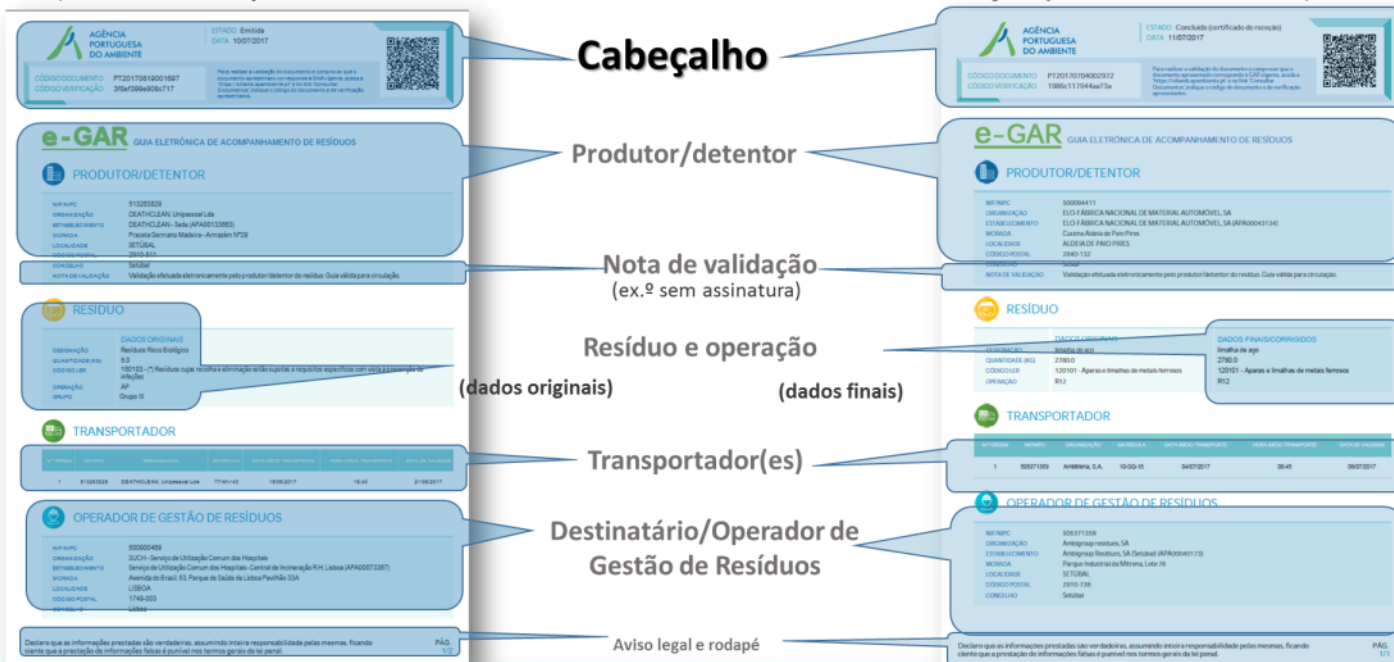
AGÊNCIA PORTUGUESA DO AMBIENTE

ESTADO Emitida
DATA 10/07/2017

CÓDIGO DOCUMENTO PT20170619001697
CÓDIGO VERIFICAÇÃO 3f6ef399e908c717

e-GAR GUIA ELETRÓNICA DE ACOMPANHAMENTO DE RESÍDUOS

PRODUTOR/DETENTOR

NIF/NIPC 513253829
ORGANIZAÇÃO DEATHCLEAN, Unipessoal Lda
ESTABELECIMENTO DEATHCLEAN - Sede (APA00133663)
MORADA Praceta Germano Madeira - Armazém Nº29
LOCALIDADE SETÚBAL
CÓDIGO POSTAL 2910-511
CONCELHO Setúbal
NOTA DE VALIDAÇÃO Validação efetuada eletronicamente pelo produtor/detentor do resíduo. Guia válida para circulação.

RESÍDUO

DADOS ORIGINAIS
DESIGNAÇÃO Resíduos Risco Biológico
QUANTIDADE (KG) 5.0
CÓDIGO LER 180103 - (*) Resíduos cujas recolha e eliminação estão sujeitas a requisitos específicos com vista à prevenção de infeções
OPERAÇÃO AP
GRUPO Grupo IX

TRANSPORTADOR

| Nº ORDEM | NIF/NIPC | ORGANIZAÇÃO | MATRÍCULA | DATA INÍCIO TRANSPORTE | HORA INÍCIO TRANSPORTE | DATA DE VALIDADE |
|---|---|---|---|---|---|---|
| 1 | 513253829 | DEATHCLEAN, Unipessoal Lda | 77-NV-43 | 19/06/2017 | 15:45 | 21/06/2017 |

OPERADOR DE GESTÃO DE RESÍDUOS

NIF/NIPC 500900469
ORGANIZAÇÃO SUCH - Serviço de Utilização Comum dos Hospitais
ESTABELECIMENTO Serviço de Utilização Comum dos Hospitais - Central de Incineração R.H. Lisboa (APA00073387)
MORADA Avenida do Brasil, 53, Parque de Saúde de Lisboa Pavilhão 33A
LOCALIDADE LISBOA
CÓDIGO POSTAL 1749-003
CONCELHO Lisboa

Declaro que as informações prestadas são verdadeiras, assumindo inteira responsabilidade pelas mesmas, ficando ciente que a prestação de informações falsas é punível nos termos gerais da lei penal.
PÁG. 1/2

Cabeçalho
Produtor/detentor
Nota de validação
(ex.º sem assinatura)
Resíduo e operação
(dados originais)
(dados finais)
Transportador(es)
Destinatário/Operador de Gestão de Resíduos
Aviso legal e rodapé

AGÊNCIA PORTUGUESA DO AMBIENTE

ESTADO Concluída (certificado de receção)
DATA 11/07/2017

CÓDIGO DOCUMENTO PT20170704002972
CÓDIGO VERIFICAÇÃO 1986c117944aa73a

e-GAR GUIA ELETRÓNICA DE ACOMPANHAMENTO DE RESÍDUOS

PRODUTOR/DETENTOR

NIF/NIPC 500094411
ORGANIZAÇÃO ELO-FÁBRICA NACIONAL DE MATERIAL AUTOMÓVEL, SA
ESTABELECIMENTO ELO-FÁBRICA NACIONAL DE MATERIAL AUTOMÓVEL, SA (APA00043134)
MORADA Cucena Aldeia de Paio Pires
LOCALIDADE ALDEIA DE PAIO PIRES
CÓDIGO POSTAL 2840-132
CONCELHO Seixal
NOTA DE VALIDAÇÃO Validação efetuada eletronicamente pelo produtor/detentor do resíduo. Guia válida para circulação.

RESÍDUO

DADOS ORIGINAIS
DESIGNAÇÃO limalha de aço
QUANTIDADE (KG) 2780.0
CÓDIGO LER 120101 - Aparas e limalhas de metais ferrosos
OPERAÇÃO R12

DADOS FINAIS/CORRIGIDOS
limalha de aço
2780.0
120101 - Aparas e limalhas de metais ferrosos
R12

TRANSPORTADOR

| Nº ORDEM | NIF/NIPC | ORGANIZAÇÃO | MATRÍCULA | DATA INÍCIO TRANSPORTE | HORA INÍCIO TRANSPORTE | DATA DE VALIDADE |
|---|---|---|---|---|---|---|
| 1 | 505371359 | Ambitrena, S.A. | 10-GQ-15 | 04/07/2017 | 09:45 | 06/07/2017 |

OPERADOR DE GESTÃO DE RESÍDUOS

NIF/NIPC 505371359
ORGANIZAÇÃO Ambigroup resíduos, SA
ESTABELECIMENTO Ambigroup Resíduos, SA (Setúbal) (APA00043173)
MORADA Parque Industrial da Mitrena, Lote 76
LOCALIDADE SETÚBAL
CÓDIGO POSTAL 2910-738
CONCELHO Setúbal

Declaro que as informações prestadas são verdadeiras, assumindo inteira responsabilidade pelas mesmas, ficando ciente que a prestação de informações falsas é punível nos termos gerais da lei penal.
PÁG.